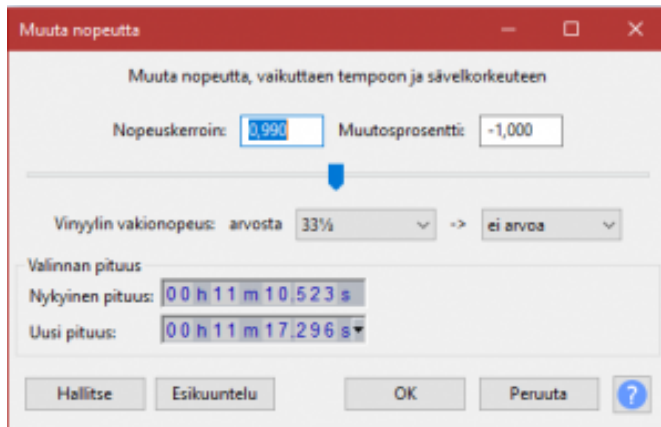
Muuta nopeutta

Muuta nopeutta, vaikuttaen tempoon ja sävelkorkeuteen

Nopeuskerroin: 0,990 Muutosprosentti: -1,000

Vinyylin vakionopeus: arvosta 33⅓ -> ei arvoa

Valinnan pituus

Nykyinen pituus: 00 h 11 m 10.523 s

Uusi pituus: 00 h 11 m 17.296 s

Hallitse Esikuuntelu OK Peruuta ?